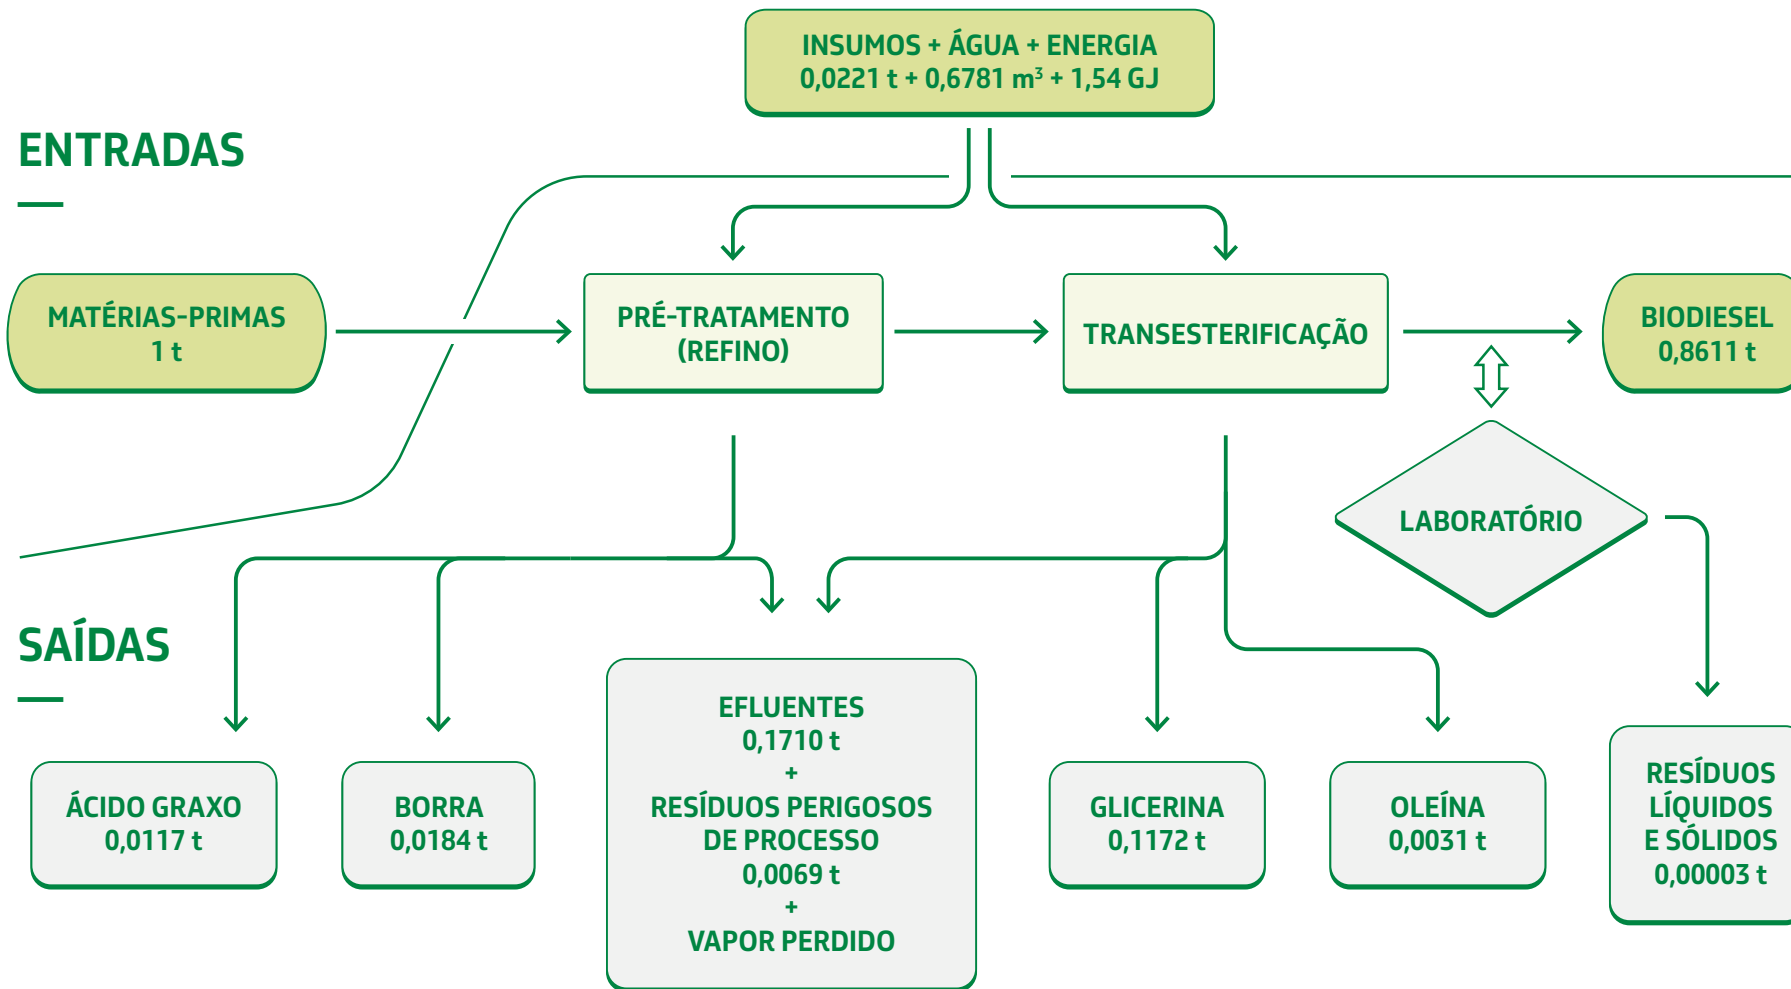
INSUMOS + ÁGUA + ENERGIA
0,0221 t + 0,6781 m$^3$ + 1,54 GJ

ENTRADAS

MATÉRIAS-PRIMAS
1 t

PRÉ-TRATAMENTO
(REFINO)

TRANSESTERIFICAÇÃO

BIODIESEL
0,8611 t

LABORATÓRIO

SAÍDAS

ÁCIDO GRAXO
0,0117 t

BORRA
0,0184 t

EFLUENTES
0,1710 t
+
RESÍDUOS PERIGOSOS
DE PROCESSO
0,0069 t
+
VAPOR PERDIDO

GLICERINA
0,1172 t

OLEÍNA
0,0031 t

RESÍDUOS
LÍQUIDOS
E SÓLIDOS
0,00003 t